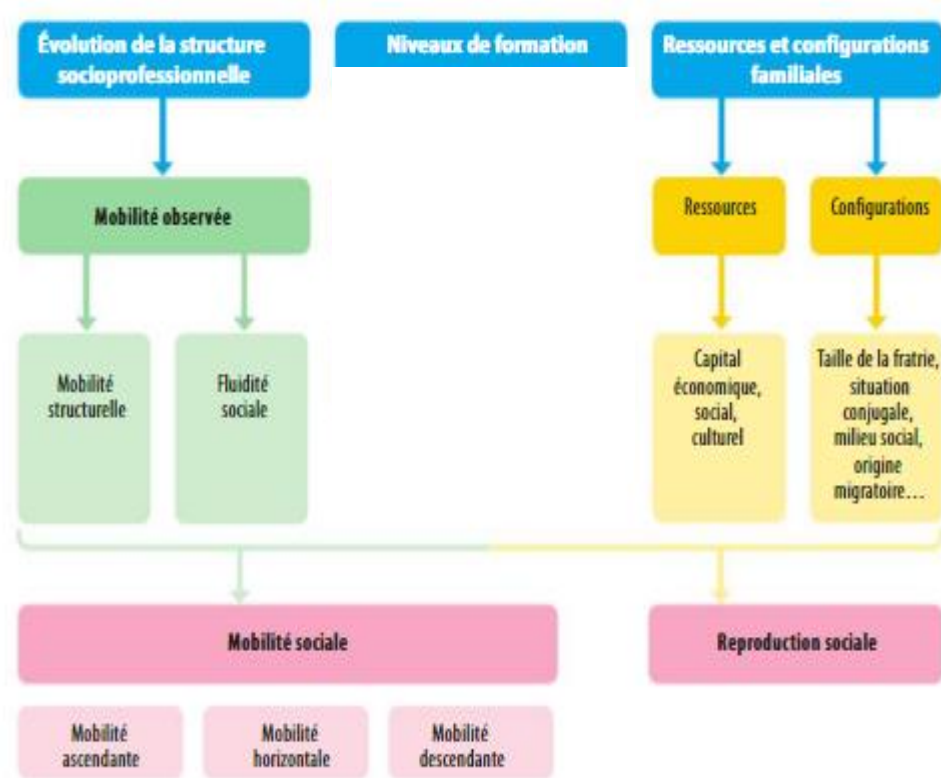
Évolution de la structure socioprofessionnelle

Niveaux de formation

Ressources et configurations familiales

Mobilité observée

Ressources

Configurations

Mobilité structurelle

Fluidité sociale

Capital économique, social, culturel

Taille de la fratrie, situation conjugale, milieu social, origine migratoire…

Mobilité sociale

Reproduction sociale

Mobilité ascendante

Mobilité horizontale

Mobilité descendante